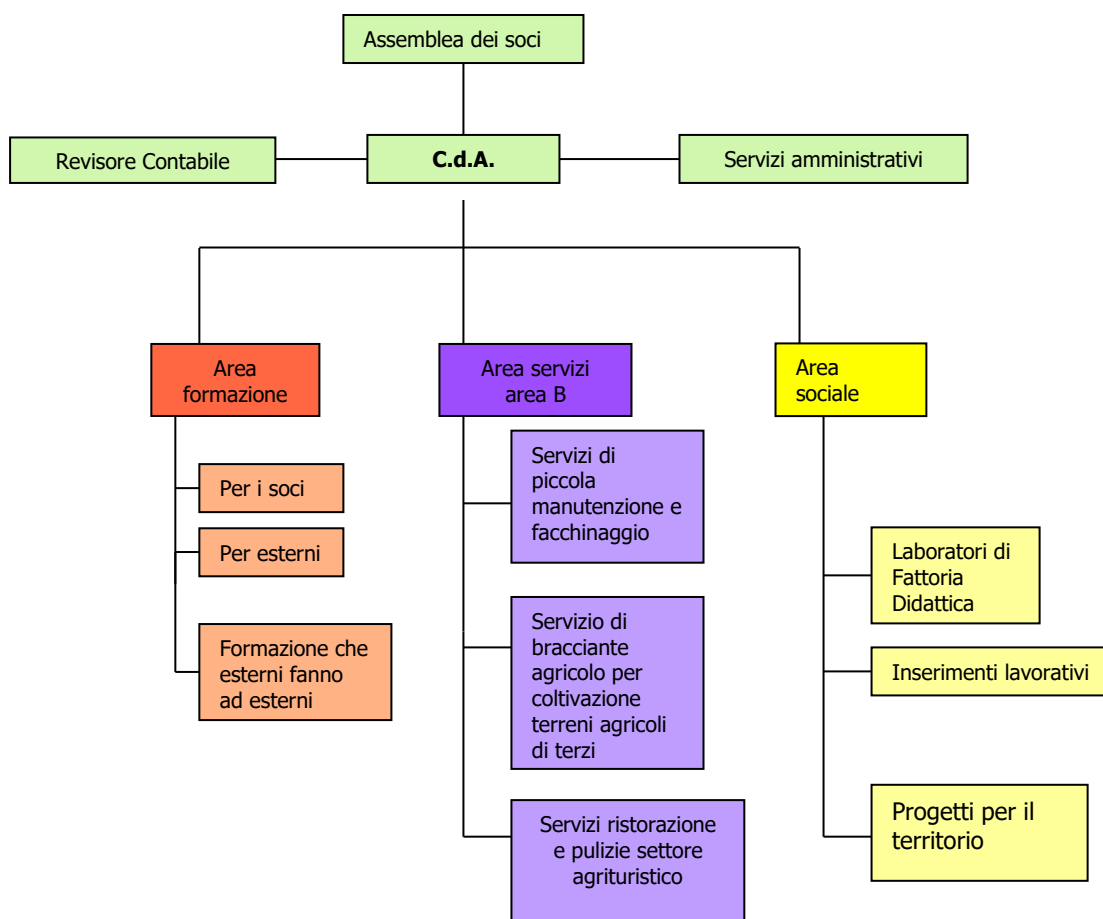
Assemblea dei soci

Revisore Contabile

C.d.A.

Servizi amministrativi

Area formazione

Per i soci

Per esterni

Formazione che esterni fanno ad esterni

Area servizi area B

Servizi di piccola manutenzione e facchinaggio

Servizio di bracciante agricolo per coltivazione terreni agricoli di terzi

Servizi ristorazione e pulizie settore agrituristico

Area sociale

Laboratori di Fattoria Didattica

Inserimenti lavorativi

Progetti per il territorio